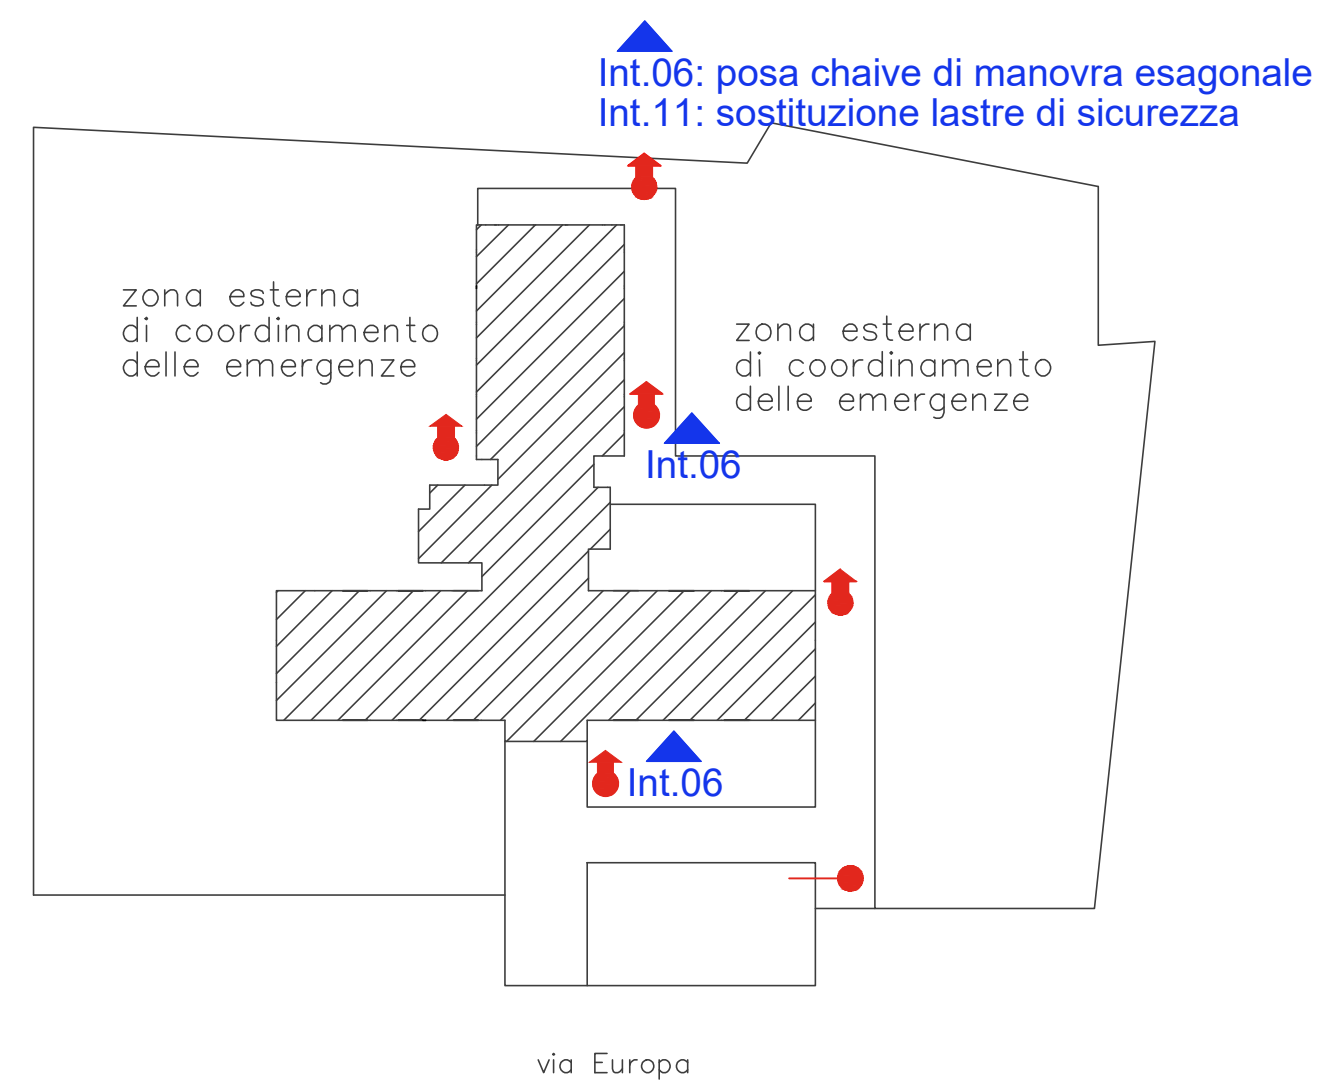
Int.06: posa chaive di manovra esagonale
Int.11: sostituzione lastre di sicurezza

zona esterna di coordinamento delle emergenze

zona esterna di coordinamento delle emergenze

Int.06

Int.06

via Europa